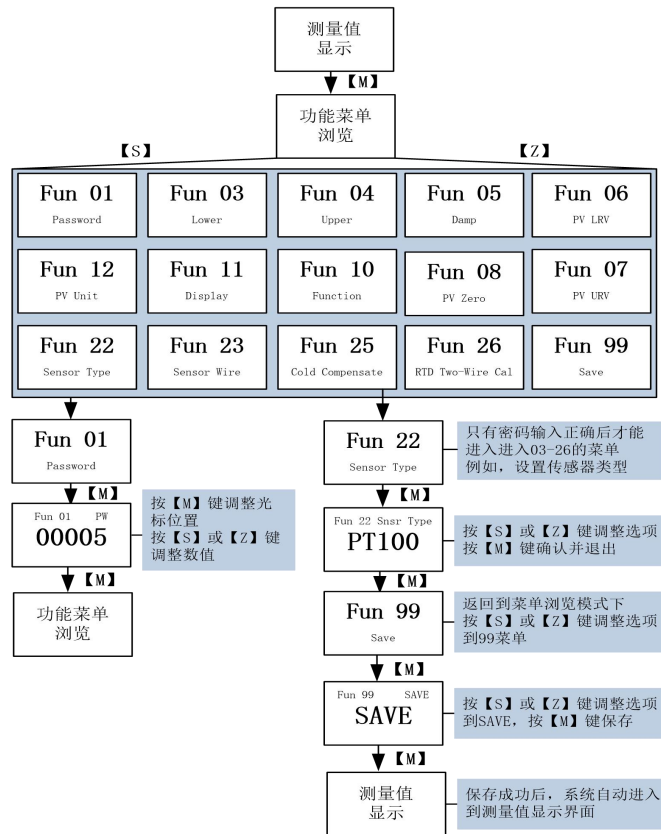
测量值显示

【M】

功能菜单浏览

【S】

【Z】

Fun 01
Password

Fun 03
Lower

Fun 04
Upper

Fun 05
Damp

Fun 06
PV LRV

Fun 12
PV Unit

Fun 11
Display

Fun 10
Function

Fun 08
PV Zero

Fun 07
PV URV

Fun 22
Sensor Type

Fun 23
Sensor Wire

Fun 25
Cold Compensate

Fun 26
RTD Two-Wire Cal

Fun 99
Save

Fun 01
Password

【M】

Fun 01 PW
00005

按【M】键调整光标位置
按【S】或【Z】键调整数值

【M】

功能菜单浏览

Fun 22
Sensor Type

只有密码输入正确后才能进入进入03-26的菜单
例如，设置传感器类型

【M】

Fun 22 Snsr Type
PT100

按【S】或【Z】键调整选项
按【M】键确认并退出

【M】

Fun 99
Save

返回到菜单浏览模式下
按【S】或【Z】键调整选项到99菜单

【M】

Fun 99 SAVE
SAVE

按【S】或【Z】键调整选项到SAVE，按【M】键保存

【M】

测量值显示

保存成功后，系统自动进入到测量值显示界面